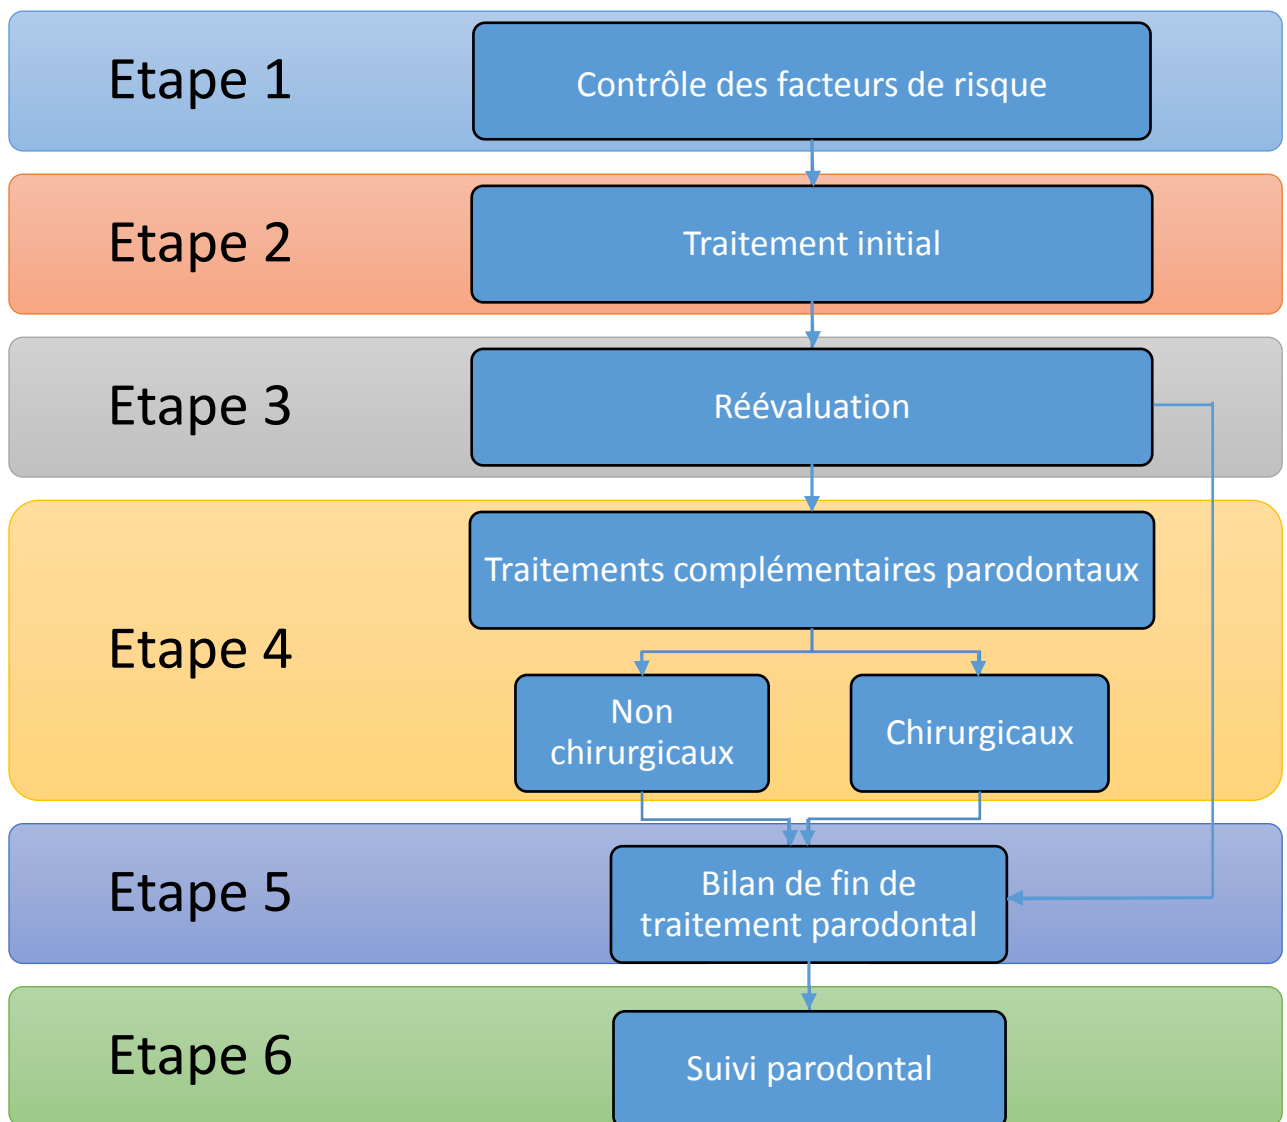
Etape 1
Contrôle des facteurs de risque

Etape 2
Traitement initial

Etape 3
Réévaluation

Etape 4
Traitements complémentaires parodontaux
Non chirurgicaux
Chirurgicaux

Etape 5
Bilan de fin de traitement parodontal

Etape 6
Suivi parodontal